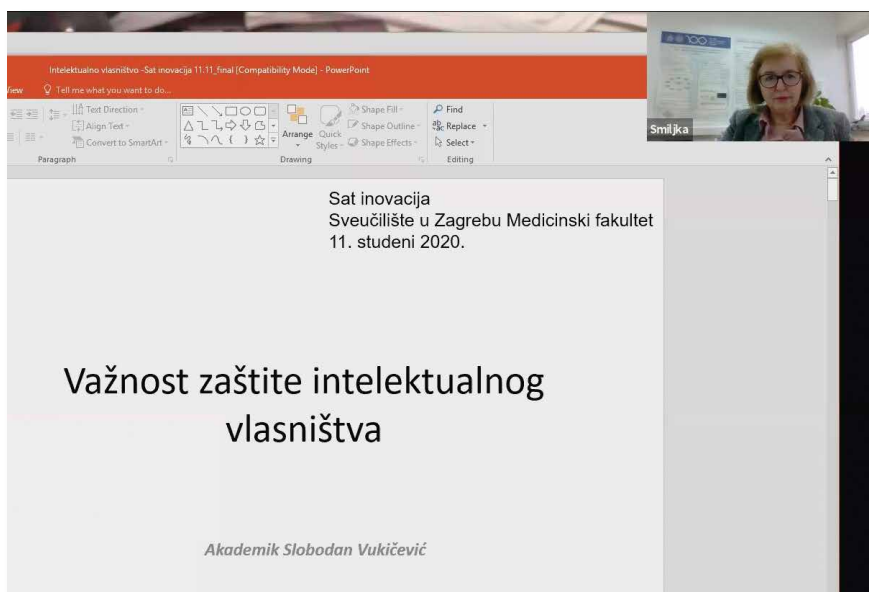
Intelektualno vlasništvo -Sat inovacija 11.11_final [Compatibility Mode] - PowerPoint

View

Tell me what you want to do...

Text Direction

Align Text

Convert to SmartArt

Paragraph

Arrange

Quick Styles

Shape Fill

Shape Outline

Shape Effects

Drawing

Find

Replace

Select

Editing

Smiljka

Sat inovacija
Sveučilište u Zagrebu Medicinski fakultet
11. studeni 2020.

Važnost zaštite intelektualnog vlasništva

Akademik Slobodan Vukičević